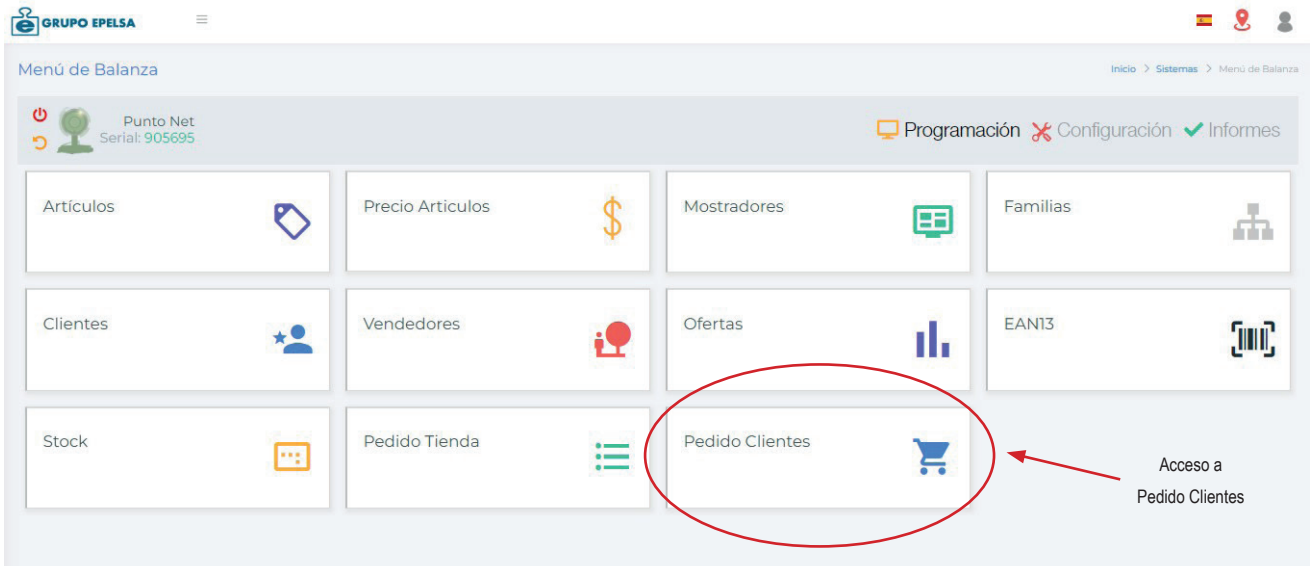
GRUPO EPELSA

Menú de Balanza

Inicio > Sistemas > Menú de Balanza

Punto Net
Serial: 905695

Programación Configuración Informes

Artículos

Precio Articulos

Mostradores

Familias

Clientes

Vendedores

Ofertas

EAN13

Stock

Pedido Tienda

Pedido Clientes

Acceso a
Pedido Clientes